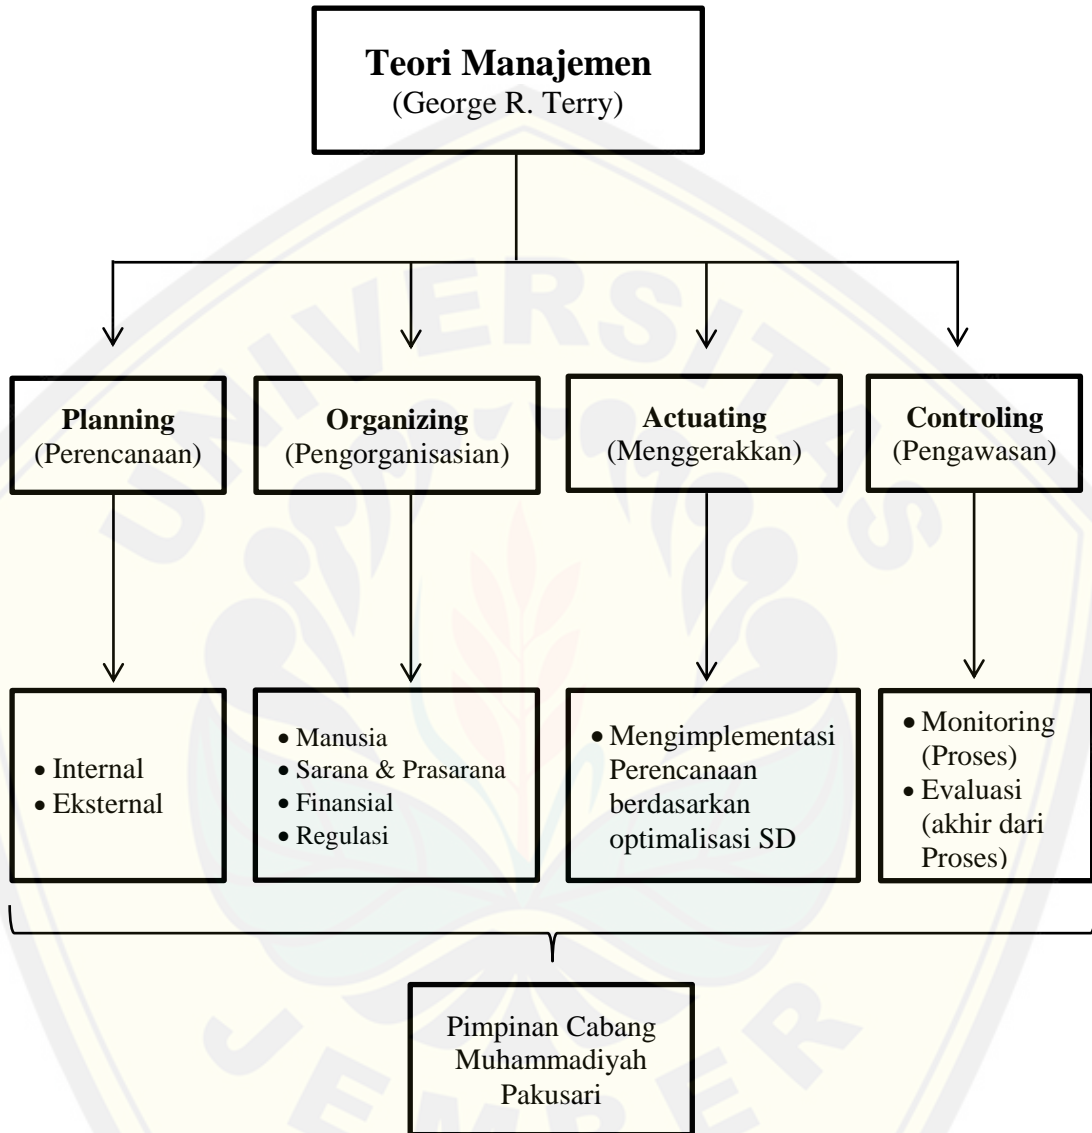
**Teori Manajemen**
(George R. Terry)

**Planning**
(Perencanaan)

**Organizing**
(Pengorganisasian)

**Actuating**
(Menggerakkan)

**Controling**
(Pengawasan)

• Internal
• Eksternal

• Manusia
• Sarana & Prasarana
• Finansial
• Regulasi

• Mengimplementasi Perencanaan berdasarkan optimalisasi SD

• Monitoring (Proses)
• Evaluasi (akhir dari Proses)

Pimpinan Cabang Muhammadiyah Pakusari